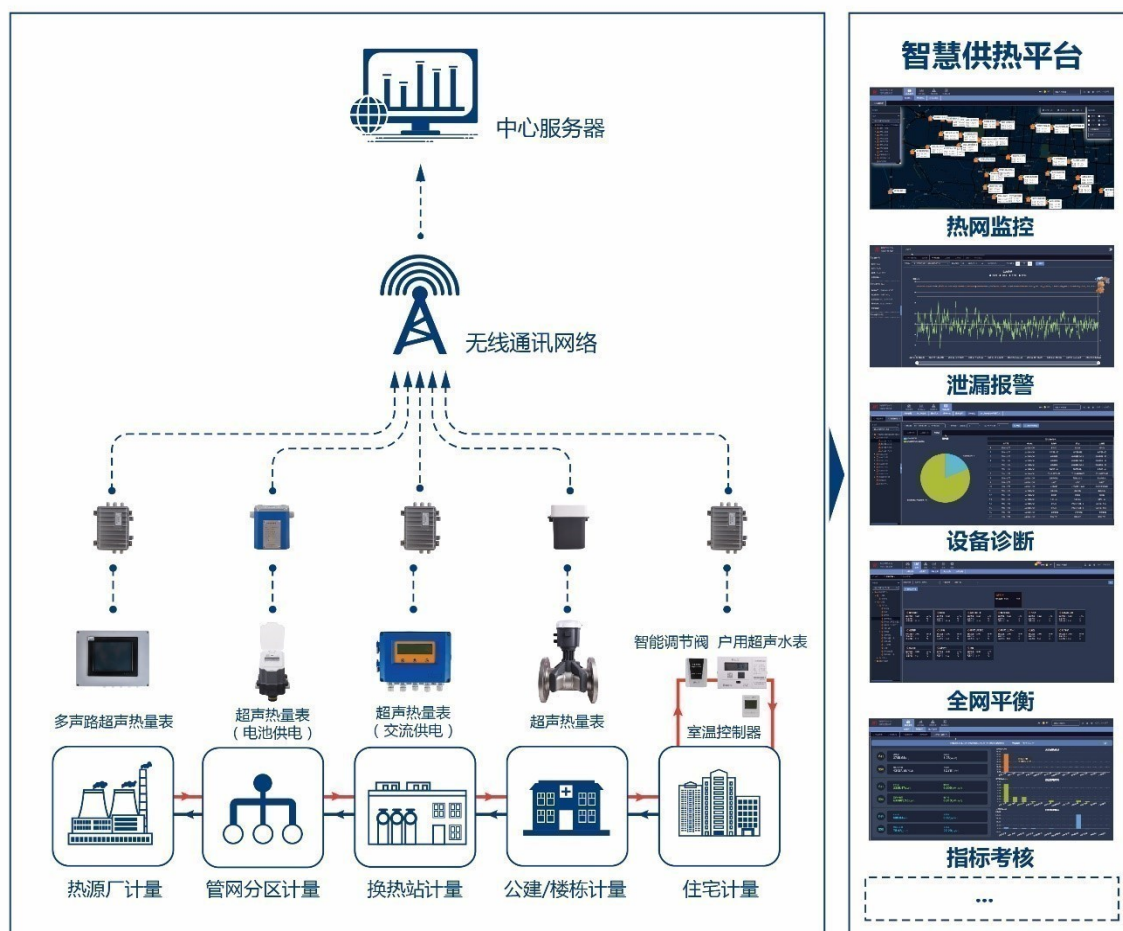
中心服务器

无线通讯网络

多声路超声热量表

超声热量表
（电池供电）

超声热量表
（交流供电）

超声热量表

智能调节阀 户用超声水表

室温控制器

热源厂计量

管网分区计量

换热站计量

公建/楼栋计量

住宅计量

智慧供热平台

热网监控

泄漏报警

设备诊断

全网平衡

指标考核

...